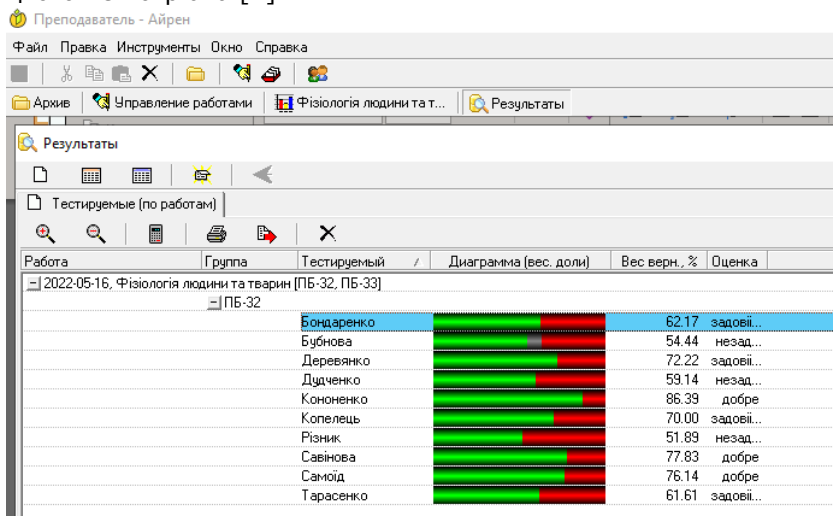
Преподаватель - Айрен

Файл Правка Инструменты Окно Справка

Архив | Управление работами | Фізіологія людини та т... | Результаты

Результаты

Тестируемые (по работам)

| Работа | Группа | Тестируемый | Диаграмма (вес. доли) | Вес верн., % | Оценка |
|---|---|---|---|---|---|
| 2022-05-16, Фізіологія людини та тварин [ПБ-32, ПБ-33] | | | | | |
| | ПБ-32 | | | | |
| | | Бондаренко | | 62.17 | задовіl... |
| | | Бубнова | | 54.44 | незад... |
| | | Деревянко | | 72.22 | задовіl... |
| | | Дудченко | | 59.14 | незад... |
| | | Кононенко | | 86.39 | добре |
| | | Копелець | | 70.00 | задовіl... |
| | | Різник | | 51.89 | незад... |
| | | Савінова | | 77.83 | добре |
| | | Самоїд | | 76.14 | добре |
| | | Тарасенко | | 61.61 | задовіl... |